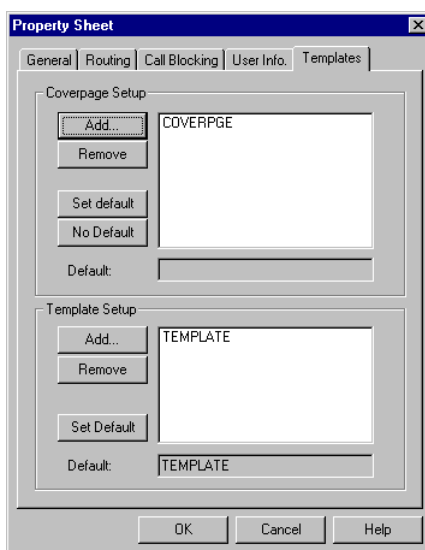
Property Sheet

General | Routing | Call Blocking | User Info. | Templates

Coverpage Setup

Add...

Remove

Set default

No Default

COVERPGE

Default:

Template Setup

Add...

Remove

Set Default

TEMPLATE

Default:

TEMPLATE

OK

Cancel

Help